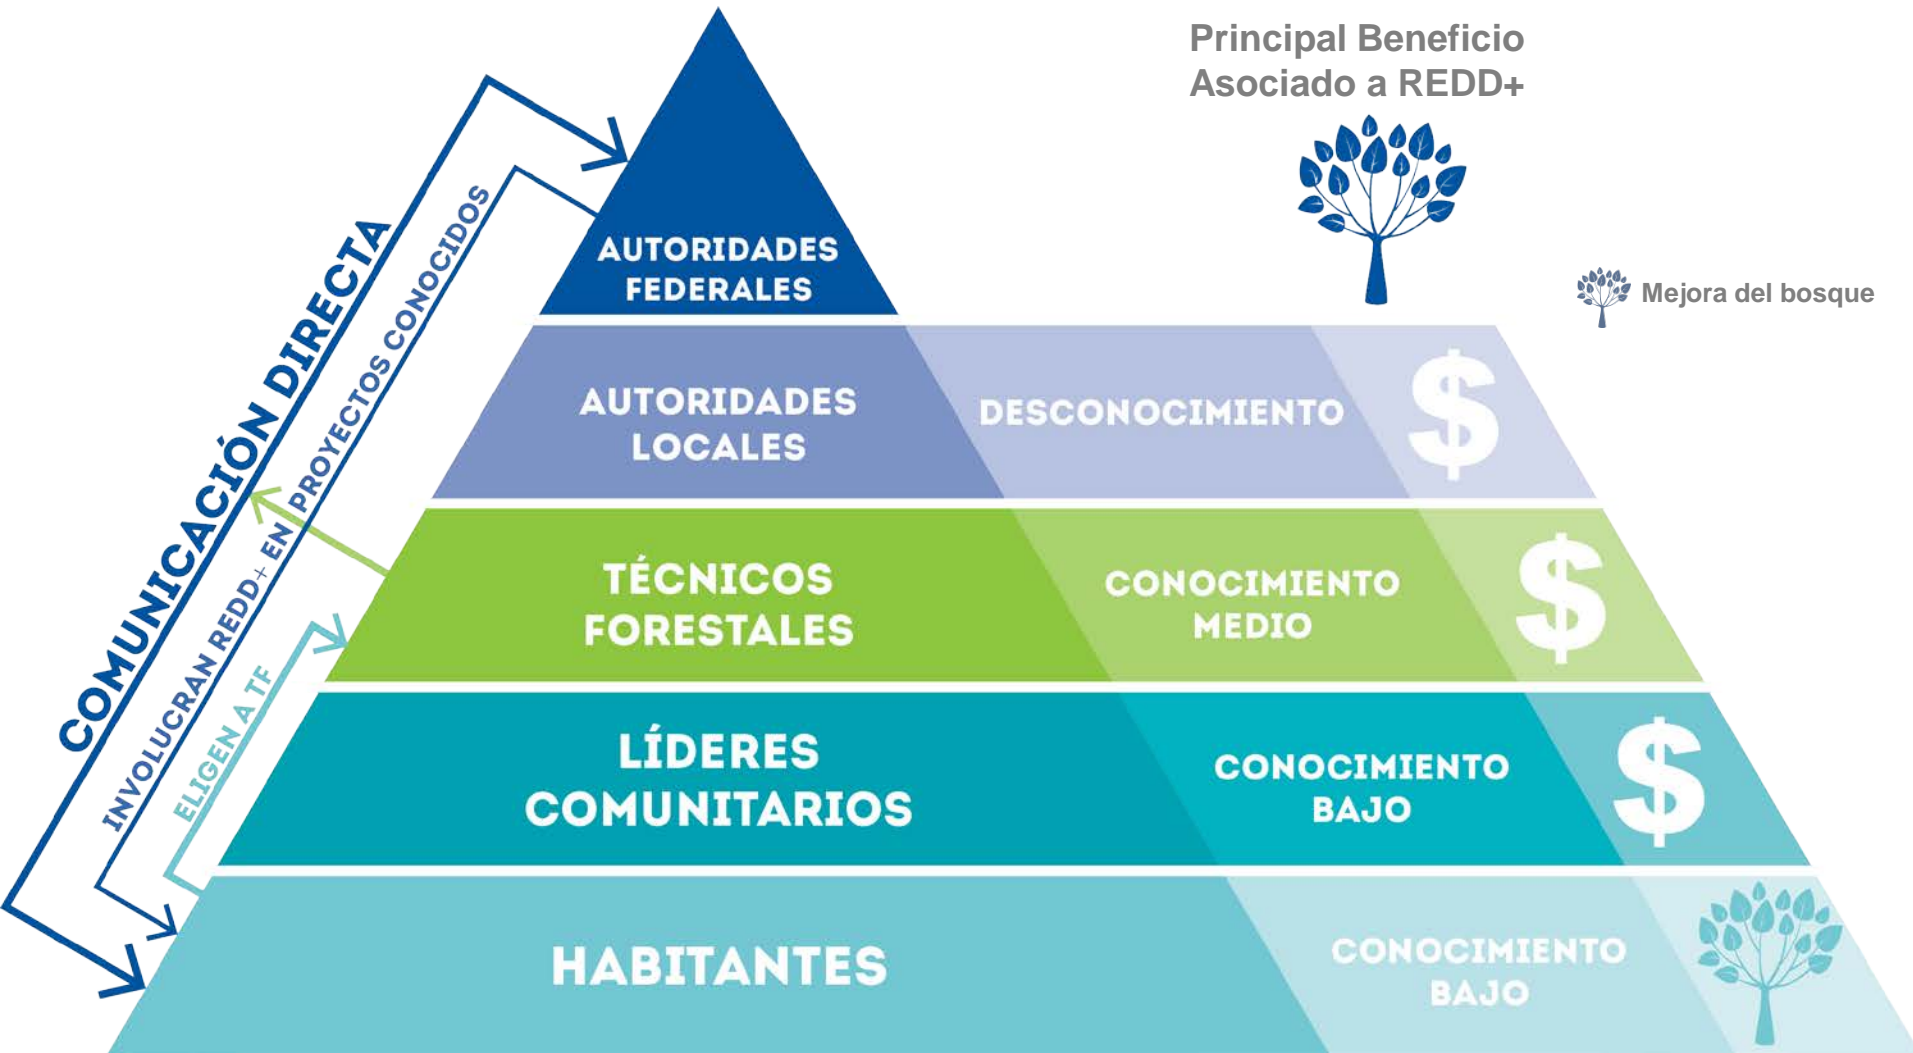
Principal Beneficio Asociado a REDD+

Mejora del bosque

COMUNICACIÓN DIRECTA

INVOLUCRAN REDD+ EN PROYECTOS CONOCIDOS

ELIGEN A TF

AUTORIDADES FEDERALES

AUTORIDADES LOCALES

DESCONOCIMIENTO

$

TÉCNICOS FORESTALES

CONOCIMIENTO MEDIO

$

LÍDERES COMUNITARIOS

CONOCIMIENTO BAJO

$

HABITANTES

CONOCIMIENTO BAJO